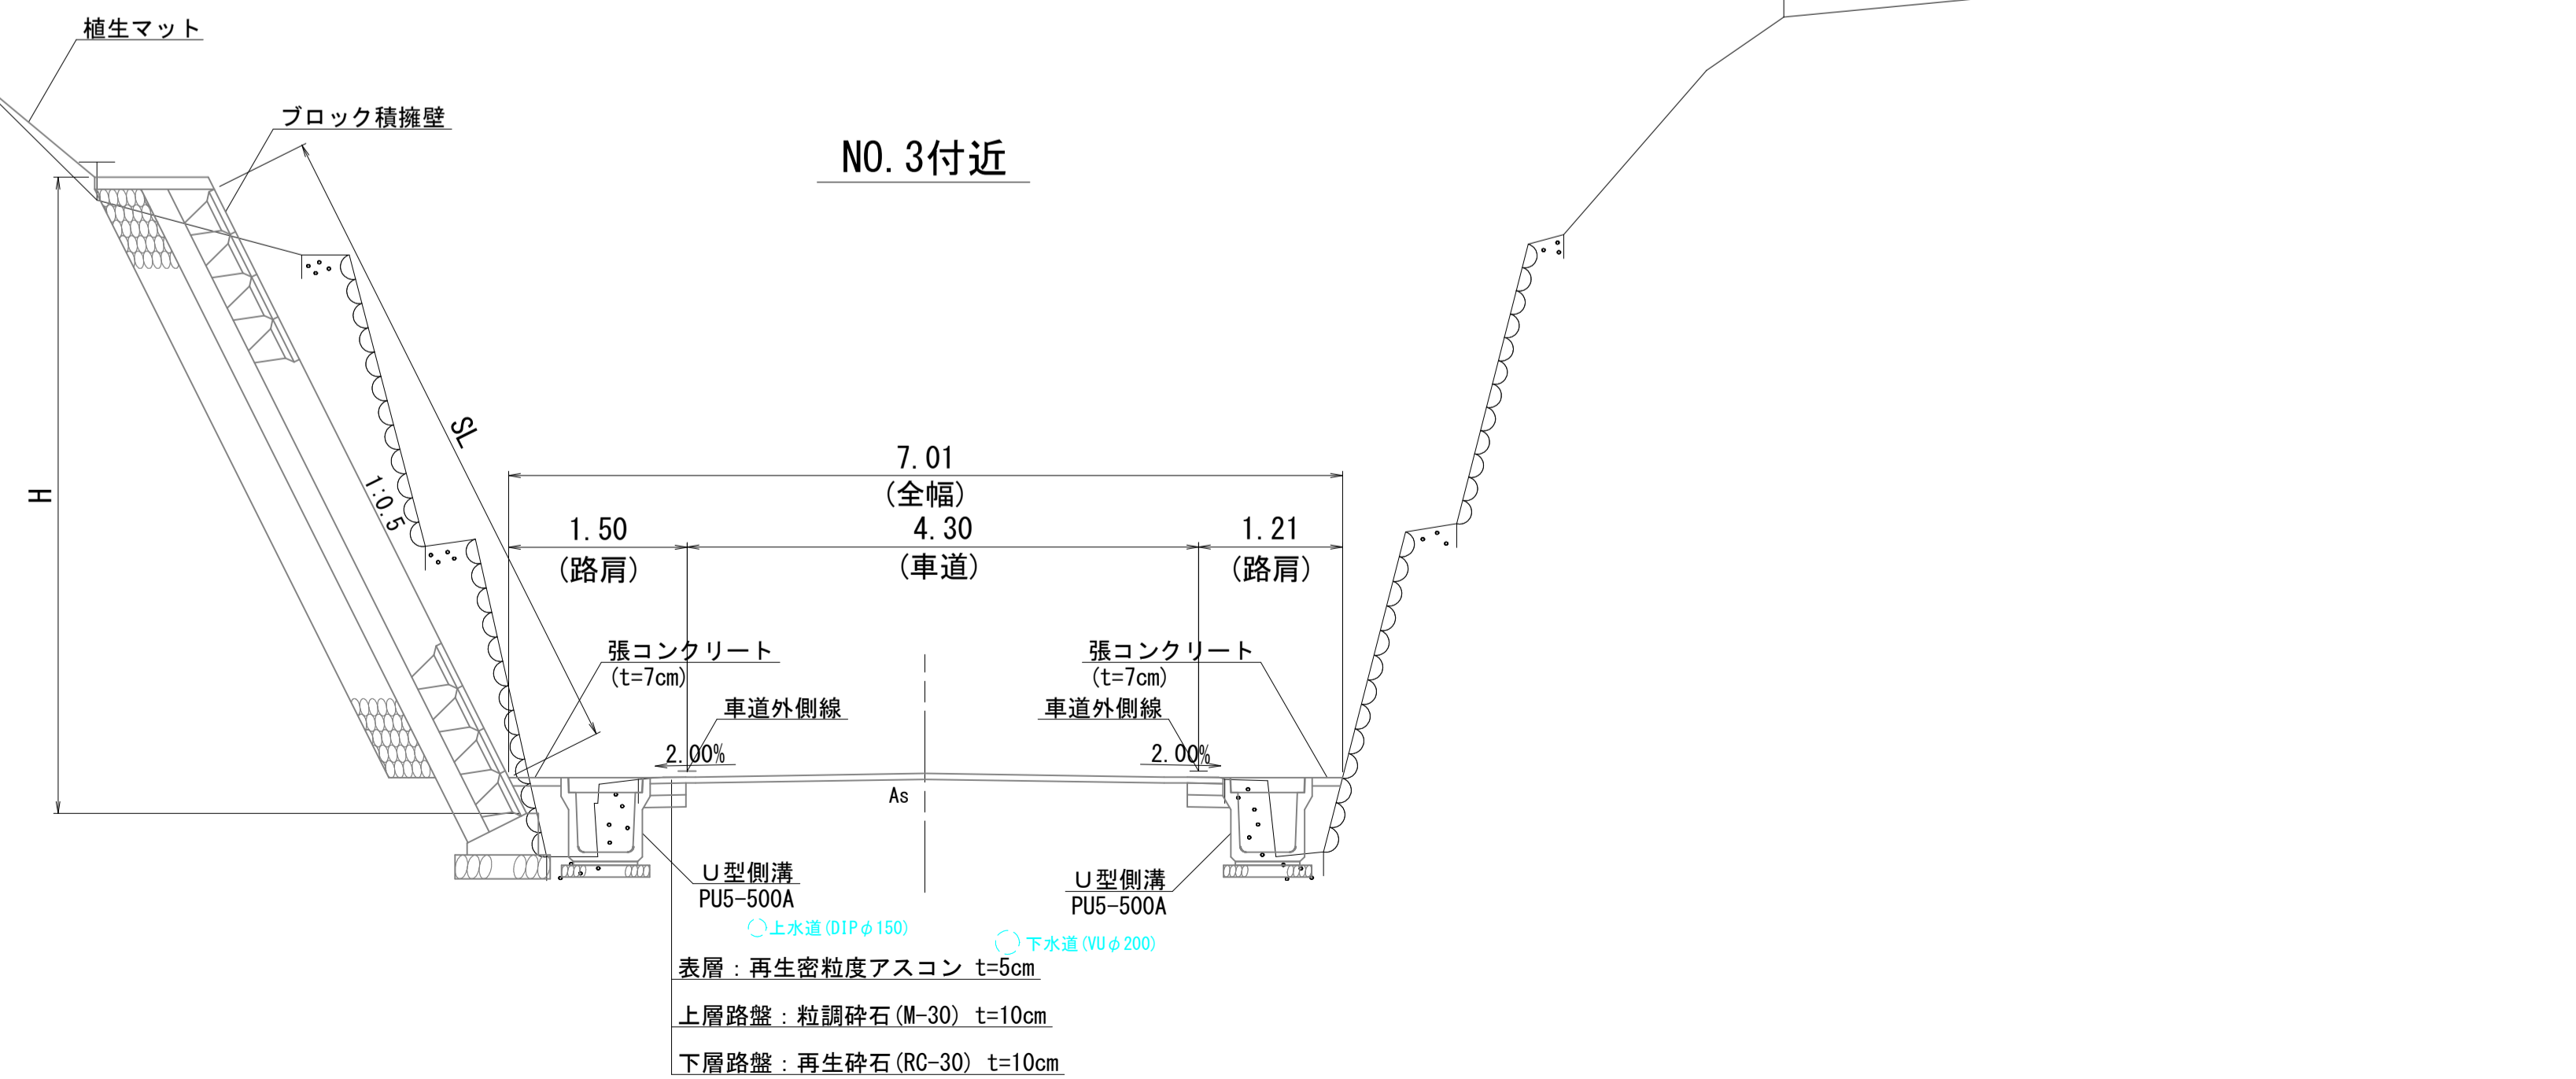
植生マット

ブロック積擁壁

NO.3付近

SL

H

1:0.5

7.01
(全幅)

1.50
(路肩)

4.30
(車道)

1.21
(路肩)

張コンクリート
(t=7cm)

張コンクリート
(t=7cm)

車道外側線

車道外側線

2.00%

2.00%

As

U型側溝
PU5-500A

U型側溝
PU5-500A

上水道(DIPφ150)

下水道(VUφ200)

表層:再生密粒度アスコン t=5cm

上層路盤:粒調砕石(M-30) t=10cm

下層路盤:再生砕石(RC-30) t=10cm